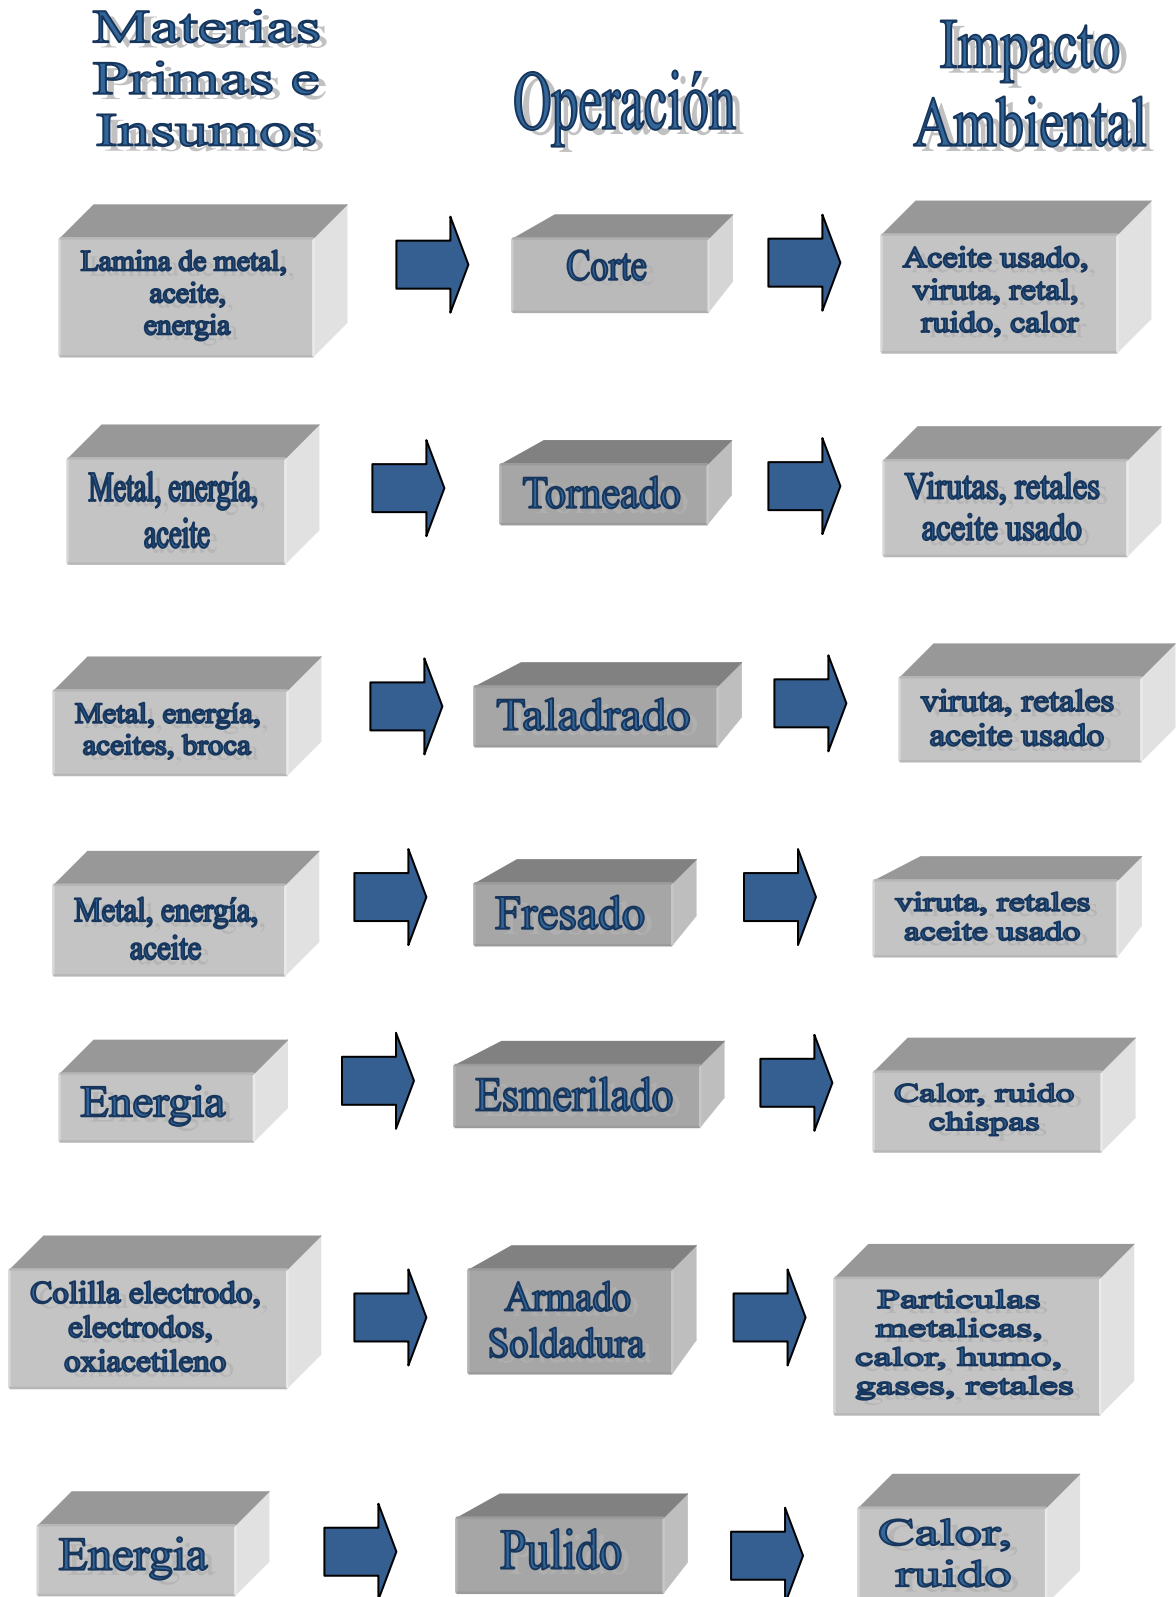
Materias Primas e Insumos

Operación

Impacto Ambiental

Lamina de metal, aceite, energia

Corte

Aceite usado, viruta, retal, ruido, calor

Metal, energía, aceite

Torneado

Virutas, retales aceite usado

Metal, energía, aceites, broca

Taladrado

viruta, retales aceite usado

Metal, energía, aceite

Fresado

viruta, retales aceite usado

Energia

Esmerilado

Calor, ruido chispas

Colilla electrodo, electrodos, oxiacetileno

Armado Soldadura

Particulas metalicas, calor, humo, gases, retales

Energia

Pulido

Calor, ruido